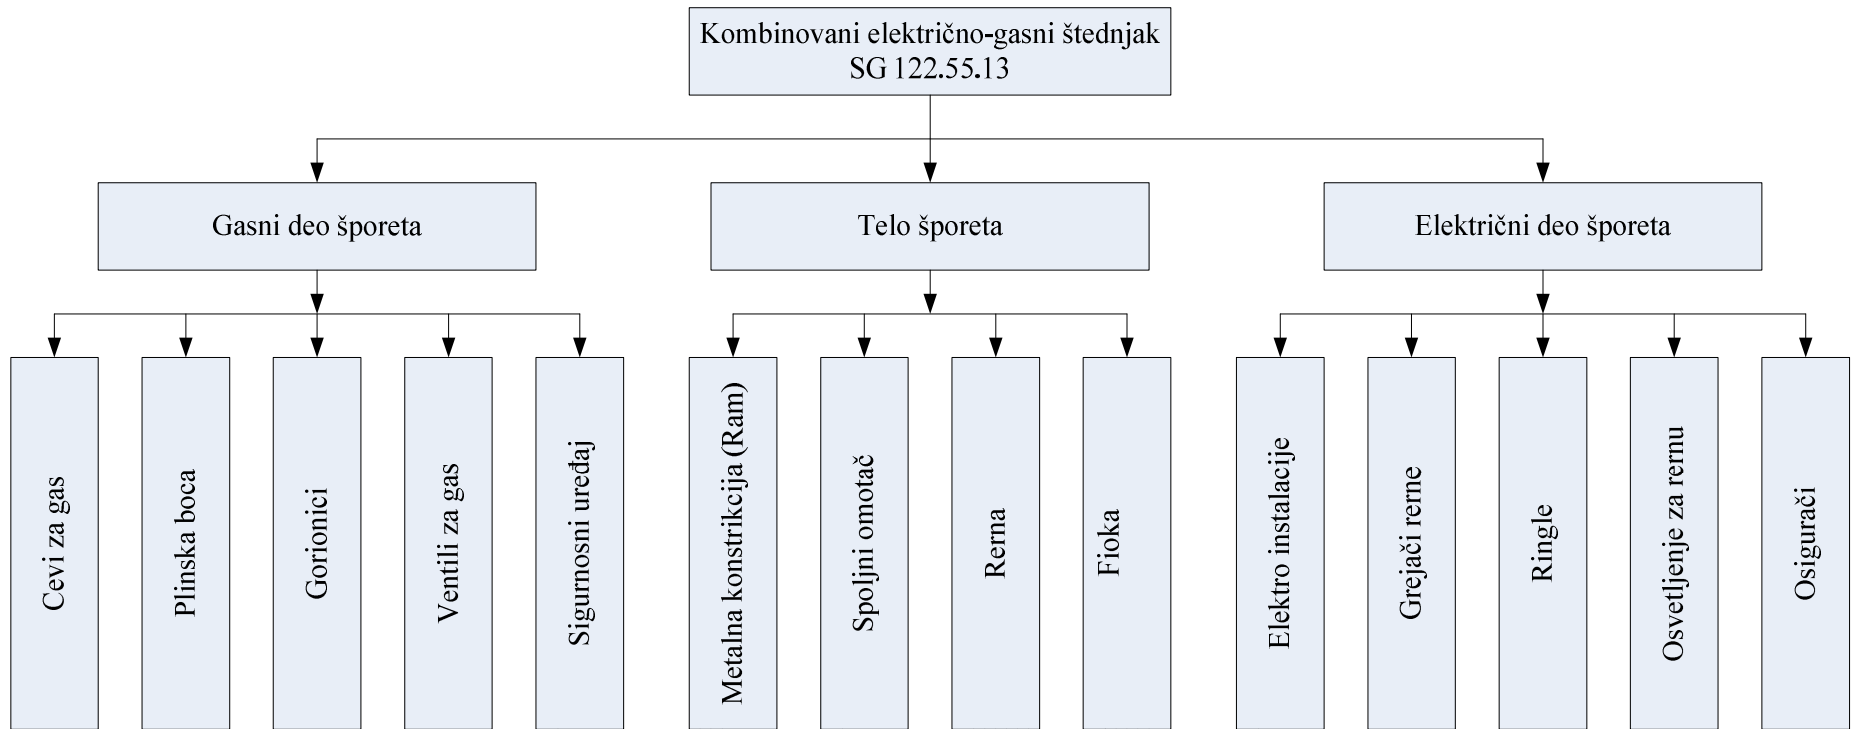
Kombinovani električno-gasni štednjak
SG 122.55.13

Gasni deo šporeta

Telo šporeta

Električni deo šporeta

Cevi za gas

Plinska boca

Gorionici

Ventili za gas

Sigurnosni uređaj

Metalna konstrikcija (Ram)

Spoljni omotač

Rerna

Fioka

Elektro instalacije

Grejači rerne

Ringle

Osvetljenje za rernu

Osigurači